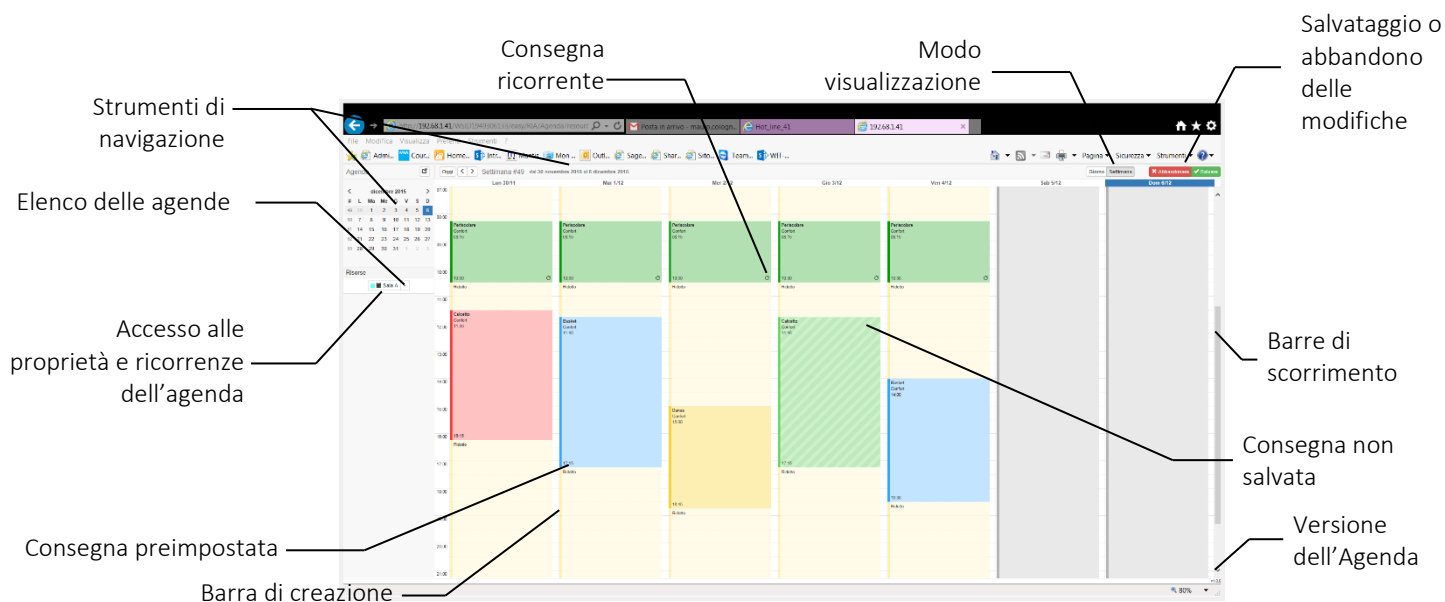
Consegna ricorrente

Modo visualizzazione

Salvataggio o abbandono delle modifiche

Strumenti di navigazione

Elenco delle agende

Accesso alle proprietà e ricorrenze dell'agenda

Barre di scorrimento

Consegna non salvata

Consegna preimpostata

Barra di creazione

Versione dell'Agenda

File Modifica Visualizza Preferiti Strumenti

Posta in arrivo - mauro.cologn...

Hot_line_41

192.168.3.41

Pagina ▾ Sicurezza ▾ Strumenti ▾

Agende

dicembre 2015

| S | L | Ma | Me | G | V | S | D |
|---|---|---|---|---|---|---|---|
| 49 | 30 | 1 | 2 | 3 | 4 | 5 | 6 |
| 50 | 7 | 8 | 9 | 10 | 11 | 12 | 13 |
| 51 | 14 | 15 | 16 | 17 | 18 | 19 | 20 |
| 52 | 21 | 22 | 23 | 24 | 25 | 26 | 27 |
| 53 | 28 | 29 | 30 | 31 | 1 | 2 | 3 |

Risorse

Sala A

Oggi < > Settimana #49 dal 30 novembre 2015 al 6 dicembre 2015

Giorno Settimana

Abbandona Salvare

Lun 30/11 Mar 1/12 Mer 2/12 Gio 3/12 Ven 4/12 Sab 5/12 Dom 6/12

Parrucchiere Confort

Calcetto Confort

Basket Confort

Danza Confort

100%